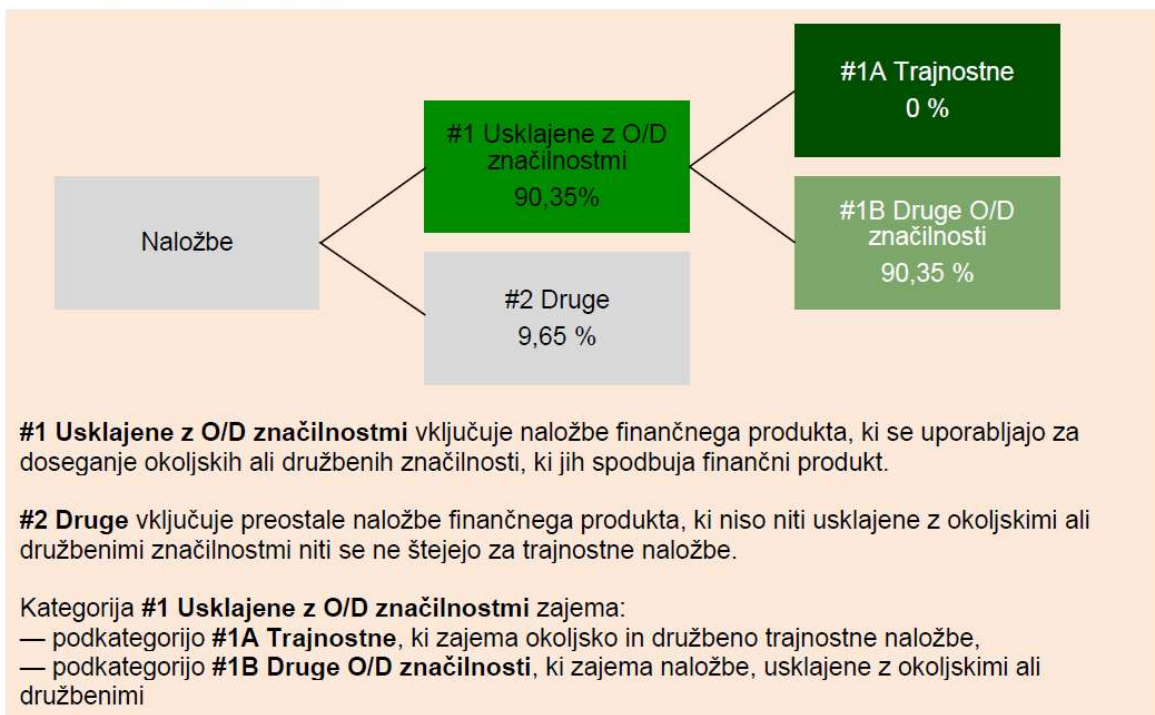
Naložbe

#1 Usklajene z O/D značilnostmi
90,35%

#2 Druge
9,65 %

#1A Trajnostne
0 %

#1B Druge O/D značilnosti
90,35 %

**#1 Usklajene z O/D značilnostmi** vključuje naložbe finančnega produkta, ki se uporabljajo za doseganje okoljskih ali družbenih značilnosti, ki jih spodbuja finančni produkt.

**#2 Druge** vključuje preostale naložbe finančnega produkta, ki niso niti usklajene z okoljskimi ali družbenimi značilnostmi niti se ne štejejo za trajnostne naložbe.

Kategorija **#1 Usklajene z O/D značilnostmi** zajema:
— podkategorijo **#1A Trajnostne**, ki zajema okoljsko in družbeno trajnostne naložbe,
— podkategorijo **#1B Druge O/D značilnosti**, ki zajema naložbe, usklajene z okoljskimi ali družbenimi